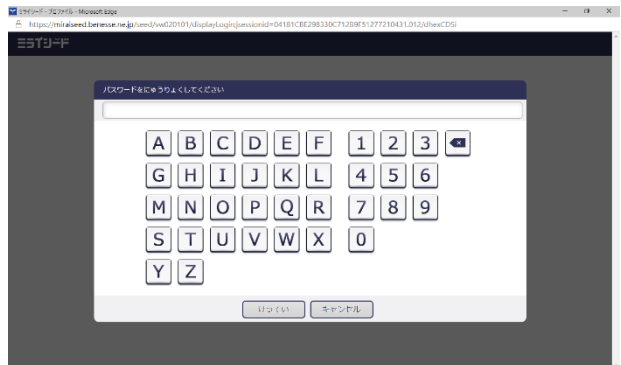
ミライシード - プロファイル - Microsoft Edge

https://miraiseed.benesse.ne.jp/seed/vw020101/displayLogin;jsessionid=04181CBE298330C71289F51277210431.012/#hexCDSi

ミライシード

パスワードをにゅうりょくしてください

A B C D E F 1 2 3
G H I J K L 4 5 6
M N O P Q R 7 8 9
S T U V W X 0
Y Z

けってい キャンセル